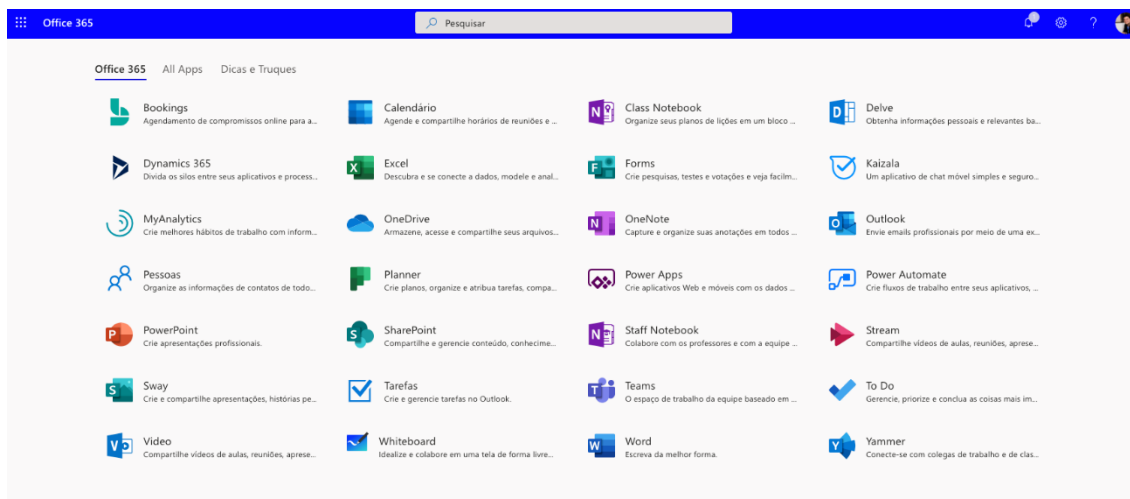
Office 365

Pesquisar

?

Office 365 All Apps Dicas e Truques

Bookings
Agendamento de compromissos online para a...

Calendário
Agende e compartilhe horários de reuniões e ...

Class Notebook
Organize seus planos de lições em um bloco ...

Delve
Obtenha informações pessoais e relevantes ba...

Dynamics 365
Divida os silos entre seus aplicativos e process...

Excel
Descubra e se conecte a dados, modele e anal...

Forms
Crie pesquisas, testes e votações e veja facilm...

Kaizala
Um aplicativo de chat móvel simples e seguro...

MyAnalytics
Crie melhores hábitos de trabalho com inform...

OneDrive
Armazene, acesse e compartilhe seus arquivos...

OneNote
Capture e organize suas anotações em todos ...

Outlook
Envie emails profissionais por meio de uma ex...

Pessoas
Organize as informações de contatos de todo...

Planner
Crie planos, organize e atribua tarefas, compa...

Power Apps
Crie aplicativos Web e móveis com os dados ...

Power Automate
Crie fluxos de trabalho entre seus aplicativos, ...

PowerPoint
Crie apresentações profissionais.

SharePoint
Compartilhe e gerencie conteúdo, conhecime...

Staff Notebook
Colabore com os professores e com a equipe ...

Stream
Compartilhe vídeos de aulas, reuniões, aprese...

Sway
Crie e compartilhe apresentações, histórias pe...

Tarefas
Crie e gerencie tarefas no Outlook.

Teams
O espaço de trabalho da equipe baseado em ...

To Do
Gerencie, priorize e conclua as coisas mais im...

Video
Compartilhe vídeos de aulas, reuniões, aprese...

Whiteboard
Idealize e colabore em uma tela de forma livre...

Word
Escreva da melhor forma.

Yammer
Conecte-se com colegas de trabalho e de clas...